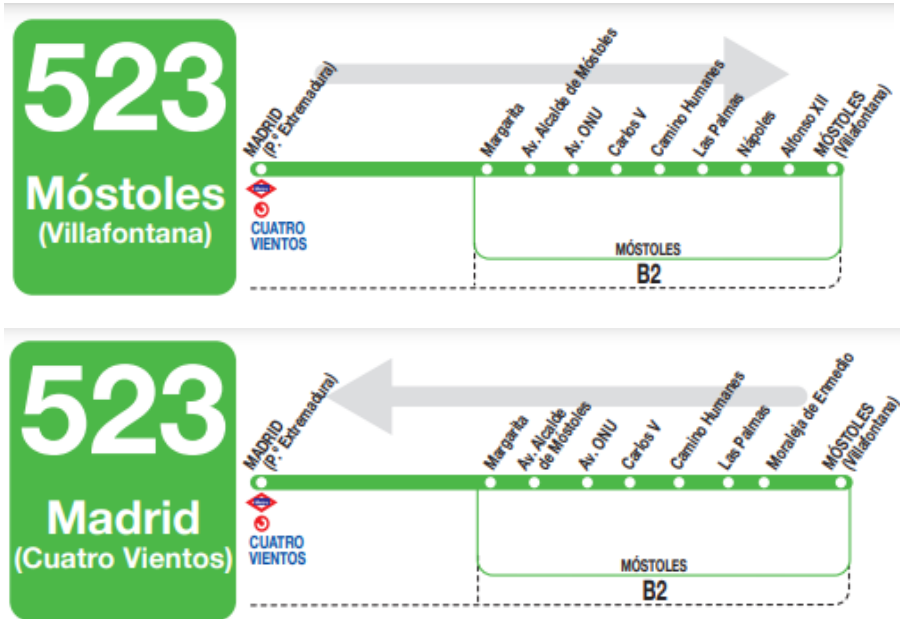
523
Móstoles
(Villafontana)

MADRID (P.º Extremadura)
Margarita
Av. Alcalde de Móstoles
Av. ONU
Carlos V
Camino Humanes
Las Palmas
Nápoles
Alfonso XII
MÓSTOLES (Villafontana)

CUATRO VIENTOS
MÓSTOLES
B2

523
Madrid
(Cuatro Vientos)

MADRID (P.º Extremadura)
Margarita
Av. Alcalde de Móstoles
Av. ONU
Carlos V
Camino Humanes
Las Palmas
Moraleja de Enmedio
MÓSTOLES (Villafontana)

CUATRO VIENTOS
MÓSTOLES
B2